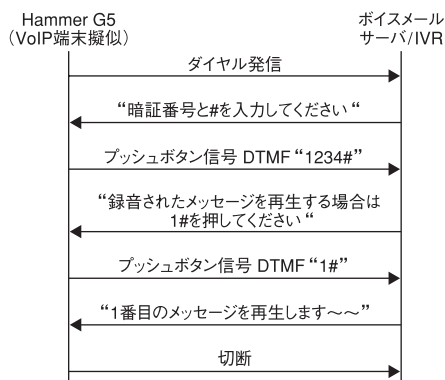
Hammer G5
(VoIP端末擬似)

ボイスメール
サーバ/IVR

ダイヤル発信

"暗証番号と#を入力してください"

プッシュボタン信号 DTMF "1234#"

"録音されたメッセージを再生する場合は
1#を押してください"

プッシュボタン信号 DTMF "1#"

"1番目のメッセージを再生します〜〜"

切断